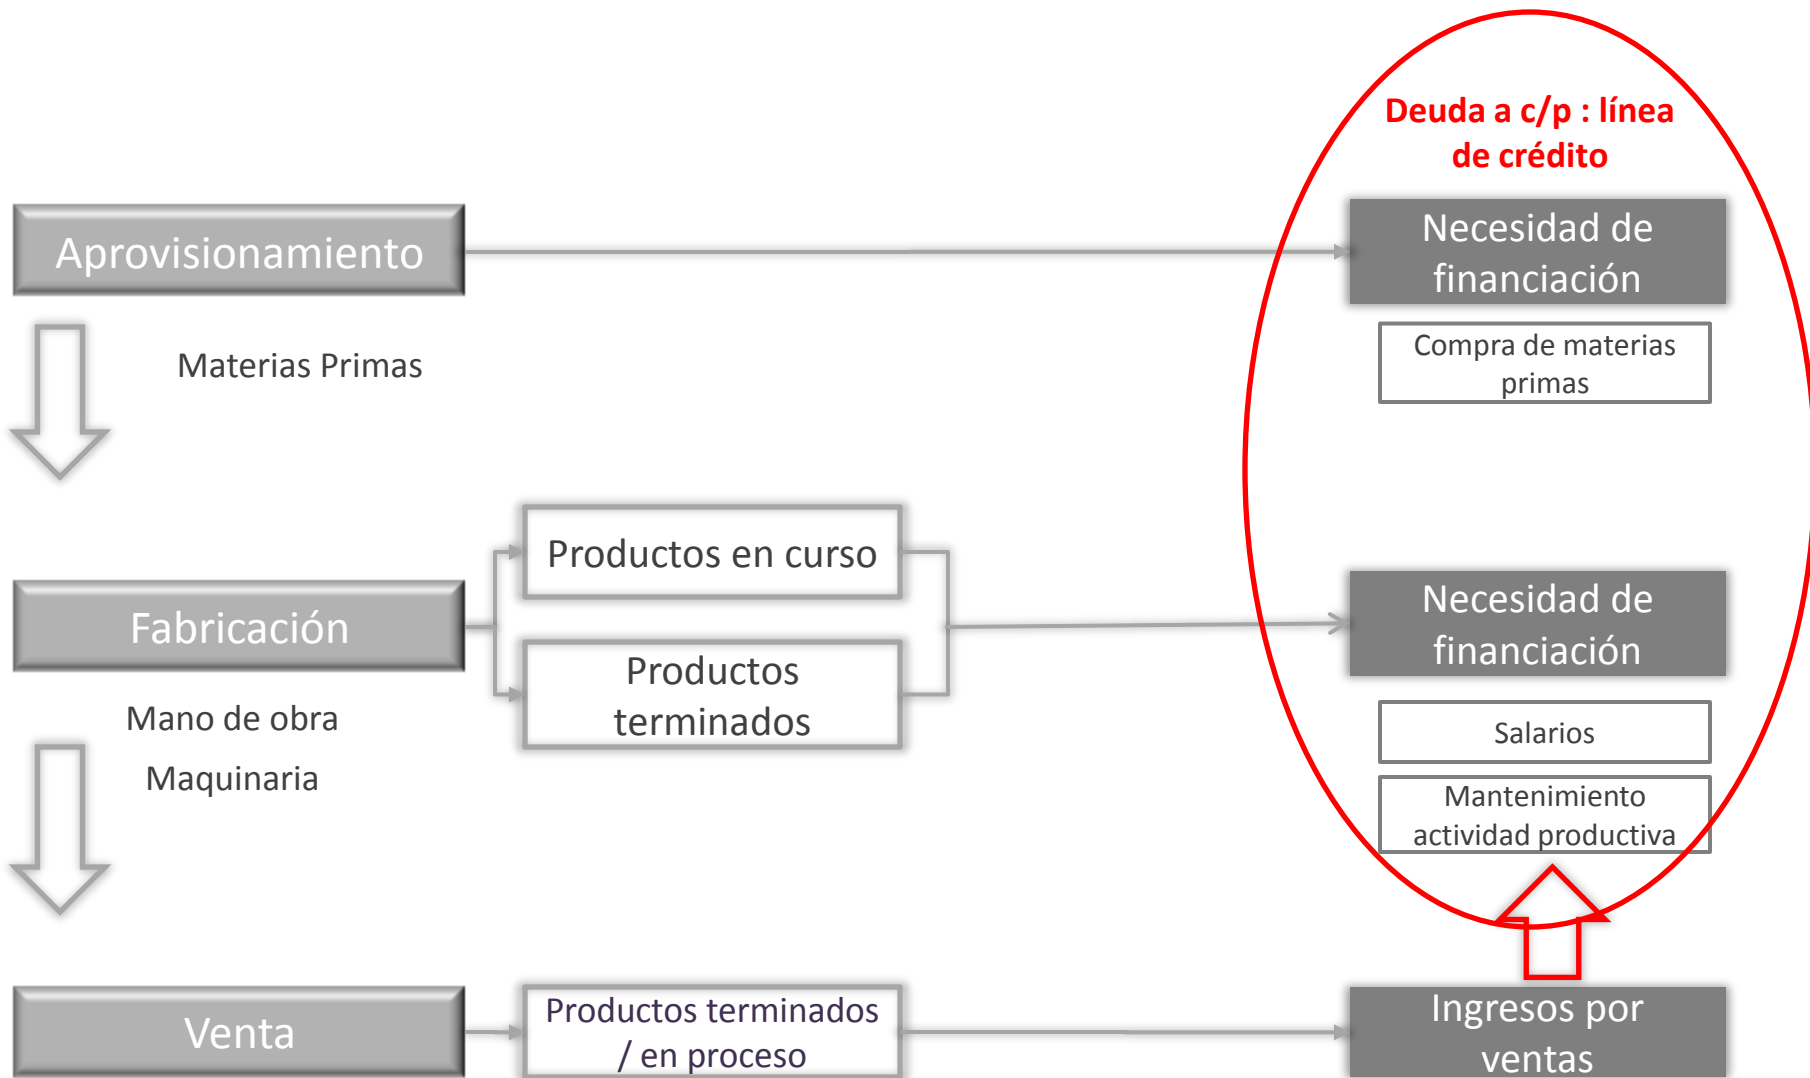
Deuda a c/p : línea de crédito

Aprovisionamiento

Necesidad de financiación

Materias Primas

Compra de materias primas

Productos en curso

Fabricación

Productos terminados

Necesidad de financiación

Mano de obra

Maquinaria

Salarios

Mantenimiento actividad productiva

Venta

Productos terminados / en proceso

Ingresos por ventas